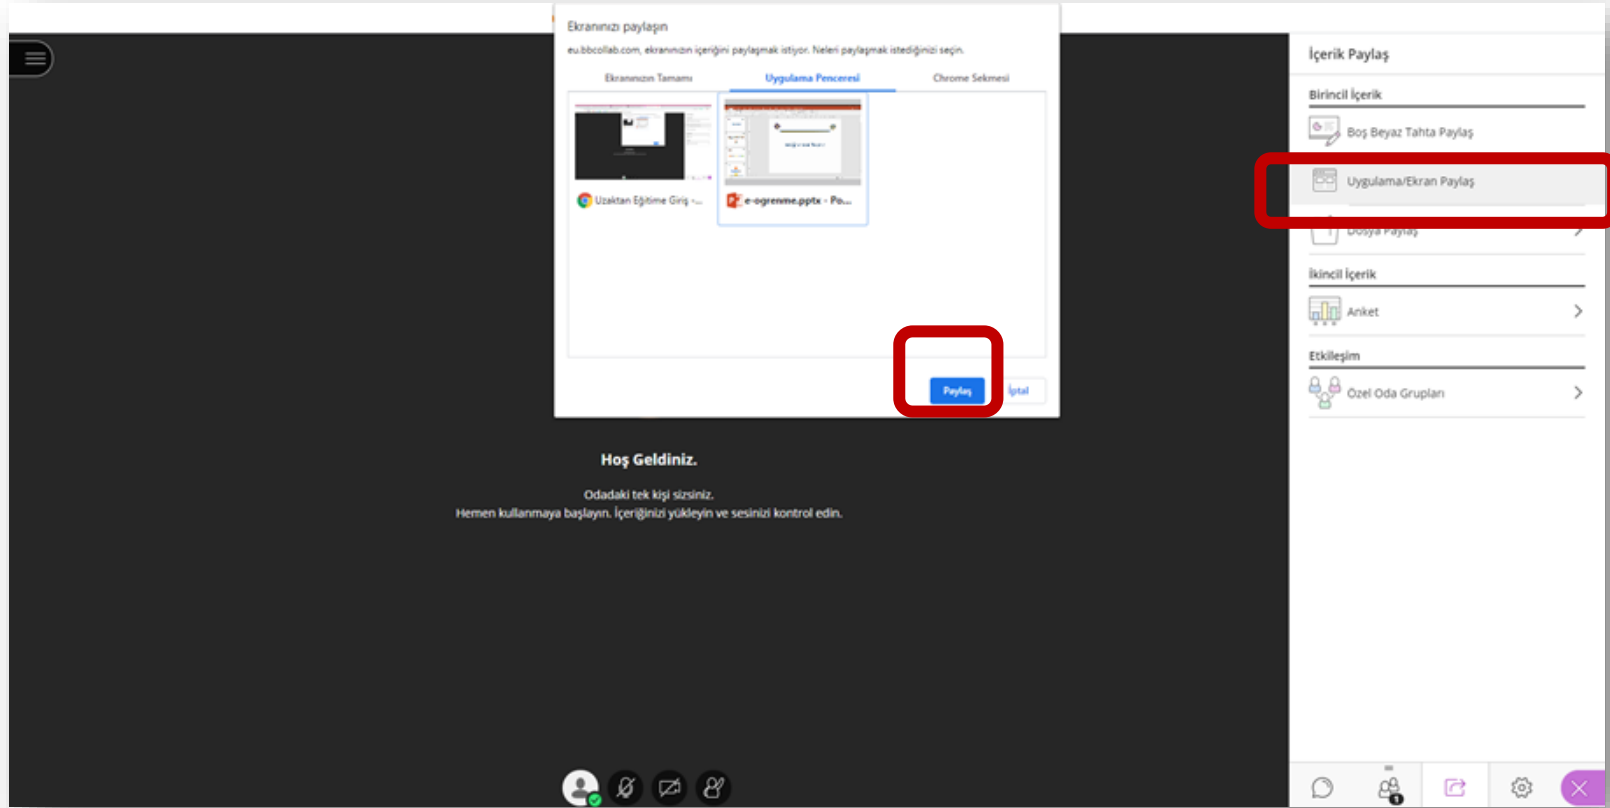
Ekranınızı paylaşın

eu.bbcollab.com, ekranınızın içeriğini paylaşmak istiyor. Neleri paylaşmak istediğinizi seçin.

Ekranınızın Tamamı

Uygulama Penceresi

Chrome Sekmesi

Uzaktan Eğitime Giriş -...

e-ogrenme.pptx - Po...

Paylaş

İptal

Hoş Geldiniz.

Odadaki tek kişi sizsiniz.
Hemen kullanmaya başlayın. İçeriğinizi yükleyin ve sesinizi kontrol edin.

İçerik Paylaş

Birincil İçerik

Boş Beyaz Tahta Paylaş

Uygulama/Ekran Paylaş

Dosya Paylaş

İkincil İçerik

Anket

Etkileşim

Özel Oda Grupları